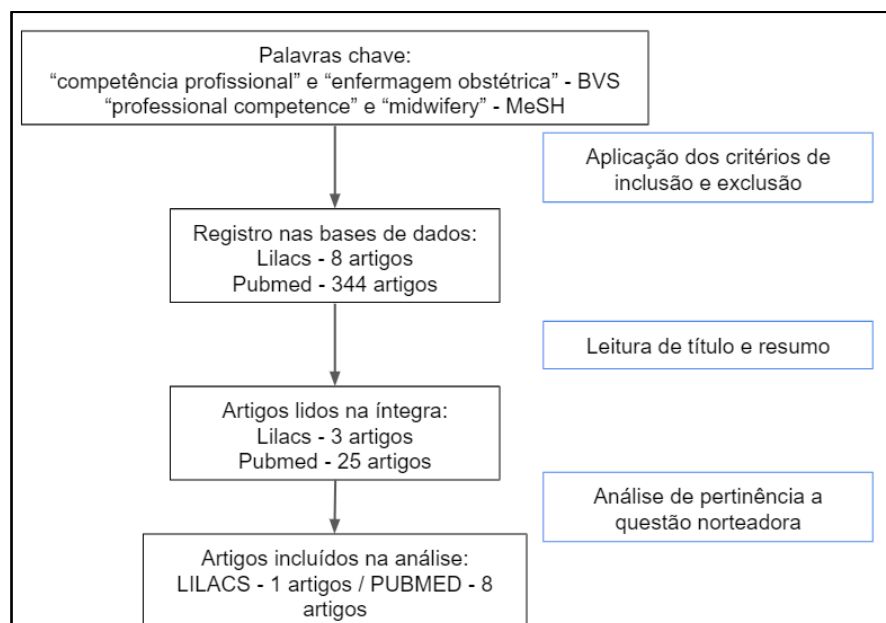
Palavras chave:
“competência profissional” e “enfermagem obstétrica” - BVS
“professional competence” e “midwifery” - MeSH

Aplicação dos critérios de inclusão e exclusão

Registro nas bases de dados:
Lilacs - 8 artigos
Pubmed - 344 artigos

Leitura de título e resumo

Artigos lidos na íntegra:
Lilacs - 3 artigos
Pubmed - 25 artigos

Análise de pertinência a questão norteadora

Artigos incluídos na análise:
LILACS - 1 artigos / PUBMED - 8 artigos